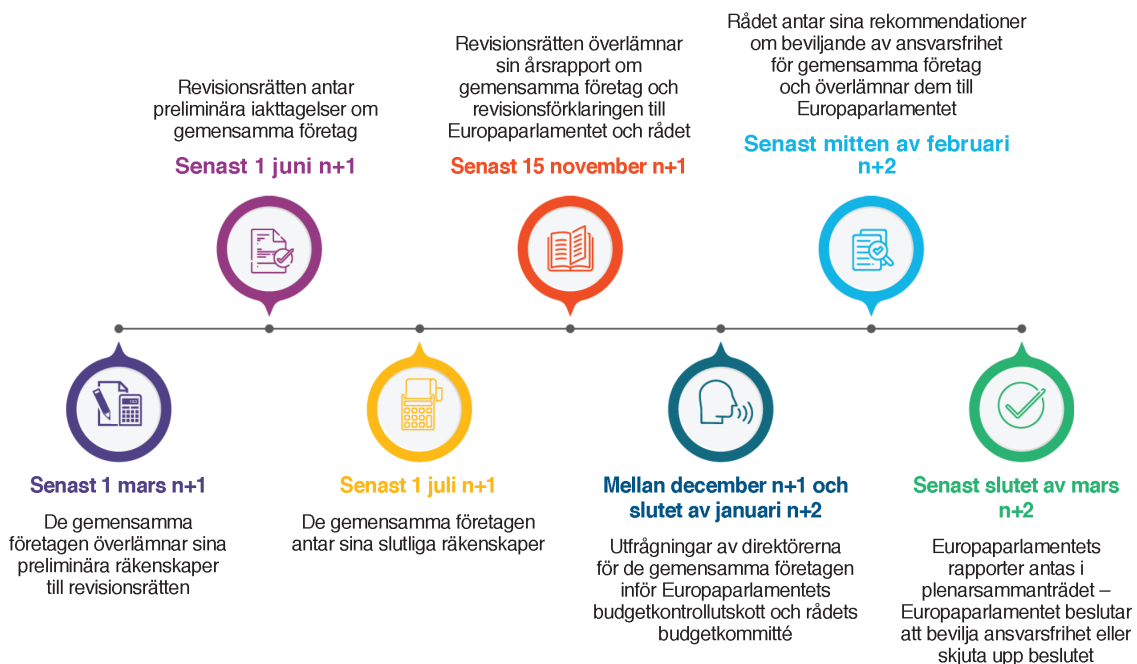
Revisionsrätten antar preliminära iakttagelser om gemensamma företag

Senast 1 juni n+1

Revisionsrätten överlämnar sin årsrapport om gemensamma företag och revisionsförklaringen till Europaparlamentet och rådet

Senast 15 november n+1

Rådet antar sina rekommendationer om beviljande av ansvarsfrihet för gemensamma företag och överlämnar dem till Europaparlamentet

Senast mitten av februari n+2

Senast 1 mars n+1

De gemensamma företagen överlämnar sina preliminära räkenskaper till revisionsrätten

Senast 1 juli n+1

De gemensamma företagen antar sina slutliga räkenskaper

Mellan december n+1 och slutet av januari n+2

Utfrågningar av direktörerna för de gemensamma företagen inför Europaparlamentets budgetkontrollutskott och rådets budgetkommitté

Senast slutet av mars n+2

Europaparlamentets rapporter antas i plenarsammanträdet – Europaparlamentet beslutar att bevilja ansvarsfrihet eller skjuta upp beslutet